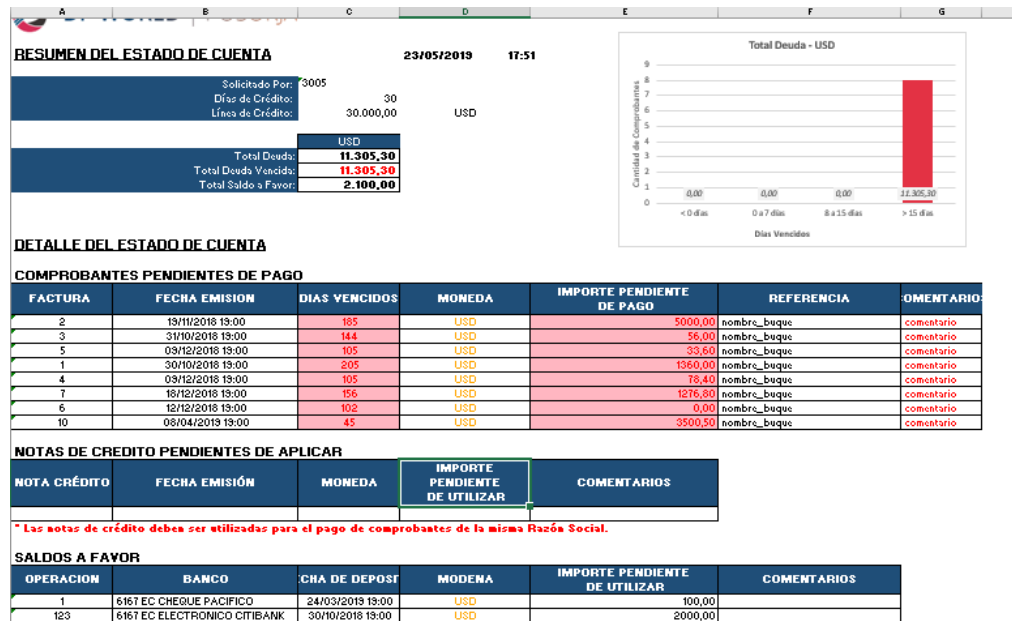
| A | B | C | D | E | F | G |
|---|---|---|---|---|---|---|

RESUMEN DEL ESTADO DE CUENTA 23/05/2019 17:51

Solicitado Por: 3005
Días de Crédito: 30
Línea de Crédito: 30.000,00 USD

| | USD |
|---|---|
| Total Deuda: | 11.305,30 |
| Total Deuda Vencida: | 11.305,30 |
| Total Saldo a Favor: | 2.100,00 |

Total Deuda - USD
Cantidad de Comprobantes
9 8 7 6 5 4 3 2 1 0
0,00 0,00 0,00 11.305,30
< 0 días 0 a 7 días 8 a 15 días > 15 días
Días Vencidos

DETALLE DEL ESTADO DE CUENTA

COMPROBANTES PENDIENTES DE PAGO

| FACTURA | FECHA EMISION | DIAS VENCIDOS | MONEDA | IMPORTE PENDIENTE DE PAGO | REFERENCIA | COMENTARIO |
|---|---|---|---|---|---|---|
| 2 | 19/11/2018 19:00 | 185 | USD | 5000,00 | nombre_buque | comentario |
| 3 | 31/10/2018 19:00 | 144 | USD | 56,00 | nombre_buque | comentario |
| 5 | 03/12/2018 19:00 | 105 | USD | 33,60 | nombre_buque | comentario |
| 1 | 30/10/2018 19:00 | 205 | USD | 1360,00 | nombre_buque | comentario |
| 4 | 03/12/2018 19:00 | 105 | USD | 78,40 | nombre_buque | comentario |
| 7 | 18/12/2018 19:00 | 156 | USD | 1276,80 | nombre_buque | comentario |
| 6 | 12/12/2018 19:00 | 102 | USD | 0,00 | nombre_buque | comentario |
| 10 | 08/04/2019 19:00 | 45 | USD | 3500,50 | nombre_buque | comentario |

NOTAS DE CREDITO PENDIENTES DE APLICAR

| NOTA CRÉDITO | FECHA EMISIÓN | MONEDA | IMPORTE PENDIENTE DE UTILIZAR | COMENTARIOS |
|---|---|---|---|---|
| | | | | |

* Las notas de crédito deben ser utilizadas para el pago de comprobantes de la misma Razón Social.

SALDOS A FAVOR

| OPERACION | BANCO | CHA DE DEPOSI | MODENA | IMPORTE PENDIENTE DE UTILIZAR | COMENTARIOS |
|---|---|---|---|---|---|
| 1 | 6167 EC CHEQUE PACIFICO | 24/03/2019 19:00 | USD | 100,00 | |
| 123 | 6167 EC ELECTRONICO CITIBANK | 30/10/2018 19:00 | USD | 2000,00 | |